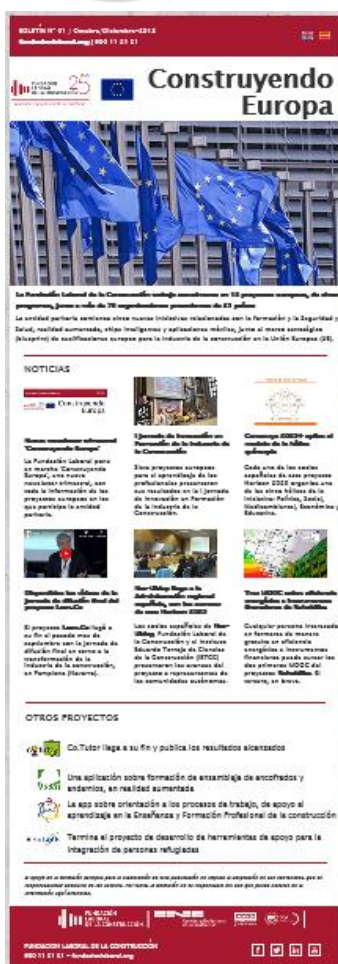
BOLETÍN Nº 01 | Octubre/Diciembre 2018
fundacionlaboral.org | 900 11 21 21

Construyendo Europa

La Fundación Laboral de la Construcción trabaja actualmente en 10 proyectos europeos, de cinco programas, junto a más de 70 organizaciones procedentes de 23 países

La entidad paritaria comienza cinco nuevas iniciativas relacionadas con la formación y la Seguridad y Salud, realidad aumentada, chips inteligentes y aplicaciones móviles, junto al marco estratégico (blueprint) de cualificaciones europeo para la industria de la construcción en la Unión Europea (UE).

NOTICIAS

Nuevo newsletter sobre el "Construyendo Europa"

La Fundación Laboral pone en marcha 'Construyendo Europa', una nueva newsletter trimestral, con toda la información de los proyectos europeos en los que participa la entidad paritaria.

I Jornada de Innovación en Formación de la Industria de la Construcción

Cinco proyectos europeos para el aprendizaje de los profesionales presentaron sus resultados en la I Jornada de Innovación en Formación de la Industria de la Construcción.

Comienza 2020+ aplica el modelo de la hélice quíntuple

Cada uno de los socios españoles de este proyecto Horizon 2020 organiza una de las cinco hélices de la iniciativa: Política, Social, Medioambiental, Económica y Educativa.

Disponibles los vídeos de la jornada de difusión final del proyecto Learn.Co

El proyecto Learn.Co llegó a su fin el pasado mes de septiembre con la jornada de difusión final en torno a la transformación de la industria de la construcción, en Pamplona (Navarra).

Net-Ubiep llega a la Administración regional española, con los socios de este Horizon 2020

Los socios españoles de Net-Ubiep, Fundación Laboral de la Construcción y el Instituto Eduardo Torroja de Ciencias de la Construcción (IETCC) presentaron los avances del proyecto a representantes de las comunidades autónomas.

Tres MOOC sobre eficiencia energética e instrumentos financieros de Sabe2Do

Cualquier persona interesada en formarse de manera gratuita en eficiencia energética e instrumentos financieros puede cursar los dos primeros MOOC del proyecto Sabe2Do. El tercero, en breve.

OTROS PROYECTOS

Co.Tutor llega a su fin y publica los resultados alcanzados

Una aplicación sobre formación de ensamblaje de encofrados y andamios, en realidad aumentada

La app sobre orientación a los procesos de trabajo, de apoyo al aprendizaje en la Enseñanza y Formación Profesional de la construcción

Termina el proyecto de desarrollo de herramientas de apoyo para la integración de personas refugiadas

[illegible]

FUNDACIÓN LABORAL DE LA CONSTRUCCIÓN
900 11 21 21 · fundacionlaboral.org